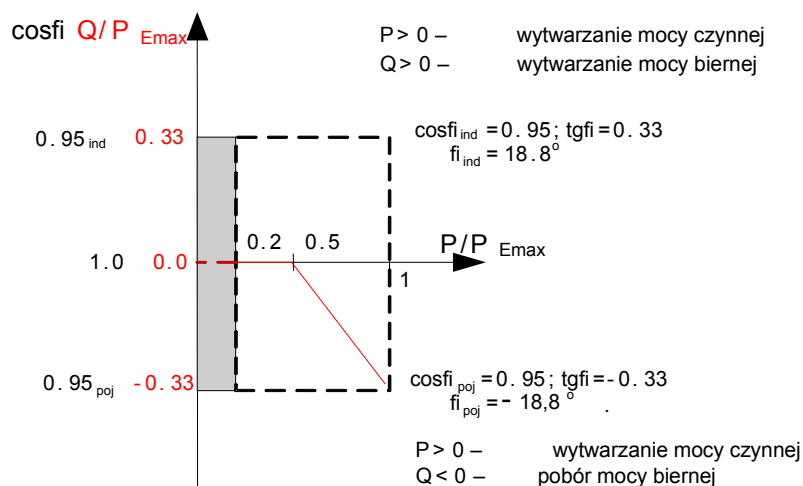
cosfi $Q/P_{Emax}$

P > 0 – wytwarzanie mocy czynnej
Q > 0 – wytwarzanie mocy biernej

$0.95_{ind}$ 0.33

$cosfi_{ind} = 0.95$; $tgfi = 0.33$
$fi_{ind} = 18.8^o$

0.2 0.5

$P/P_{Emax}$

1.0 0.0

1

$0.95_{poj}$ -0.33

$cosfi_{poj} = 0.95$; $tgfi = -0.33$
$fi_{poj} = -18,8^o$ .

P > 0 – wytwarzanie mocy czynnej
Q < 0 – pobór mocy biernej